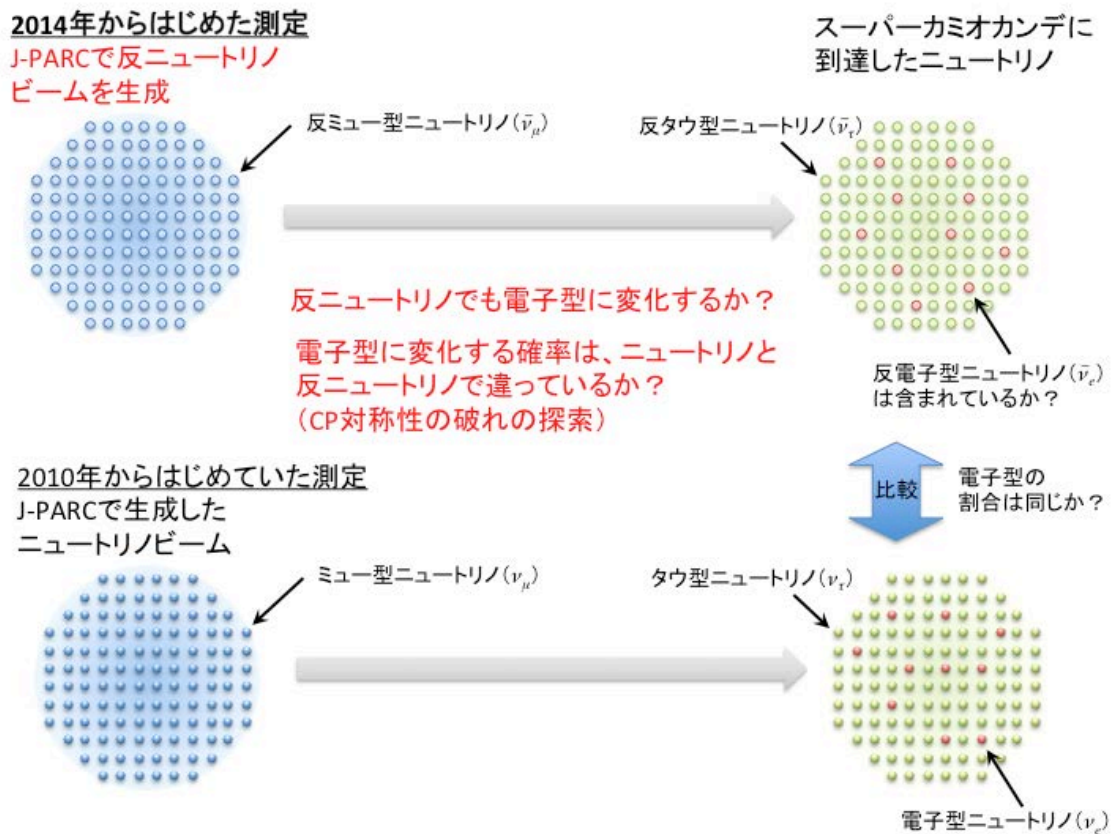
2014年からはじめた測定
J-PARCで反ニュートリノビームを生成

スーパーカミオカンデに到達したニュートリノ

反ミュー型ニュートリノ($\bar{\nu}_\mu$)

反タウ型ニュートリノ($\bar{\nu}_\tau$)

反ニュートリノでも電子型に変化するか？

電子型に変化する確率は、ニュートリノと反ニュートリノで違っているか？
（CP対称性の破れの探索）

反電子型ニュートリノ($\bar{\nu}_e$)は含まれているか？

比較

電子型の割合は同じか？

2010年からはじめていた測定
J-PARCで生成したニュートリノビーム

ミュー型ニュートリノ($\nu_\mu$)

タウ型ニュートリノ($\nu_\tau$)

電子型ニュートリノ($\nu_e$)